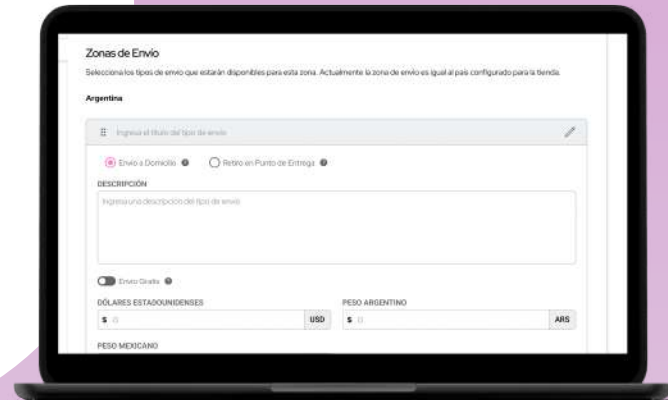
Zonas de Envío

Selecciona los tipos de envío que estarán disponibles para esta zona. Actualmente la zona de envío es igual al país configurado para la tienda.

Argentina

Ingresa el título del tipo de envío

Envío a Domicilio

Retiro en Punto de Entrega

DESCRIPCIÓN

Ingresa una descripción del tipo de envío

Envío Gratis

DÓLARES ESTADOUNIDENSES

$ 0 USD

PESO ARGENTINO

$ 0 ARS

PESO MEXICANO